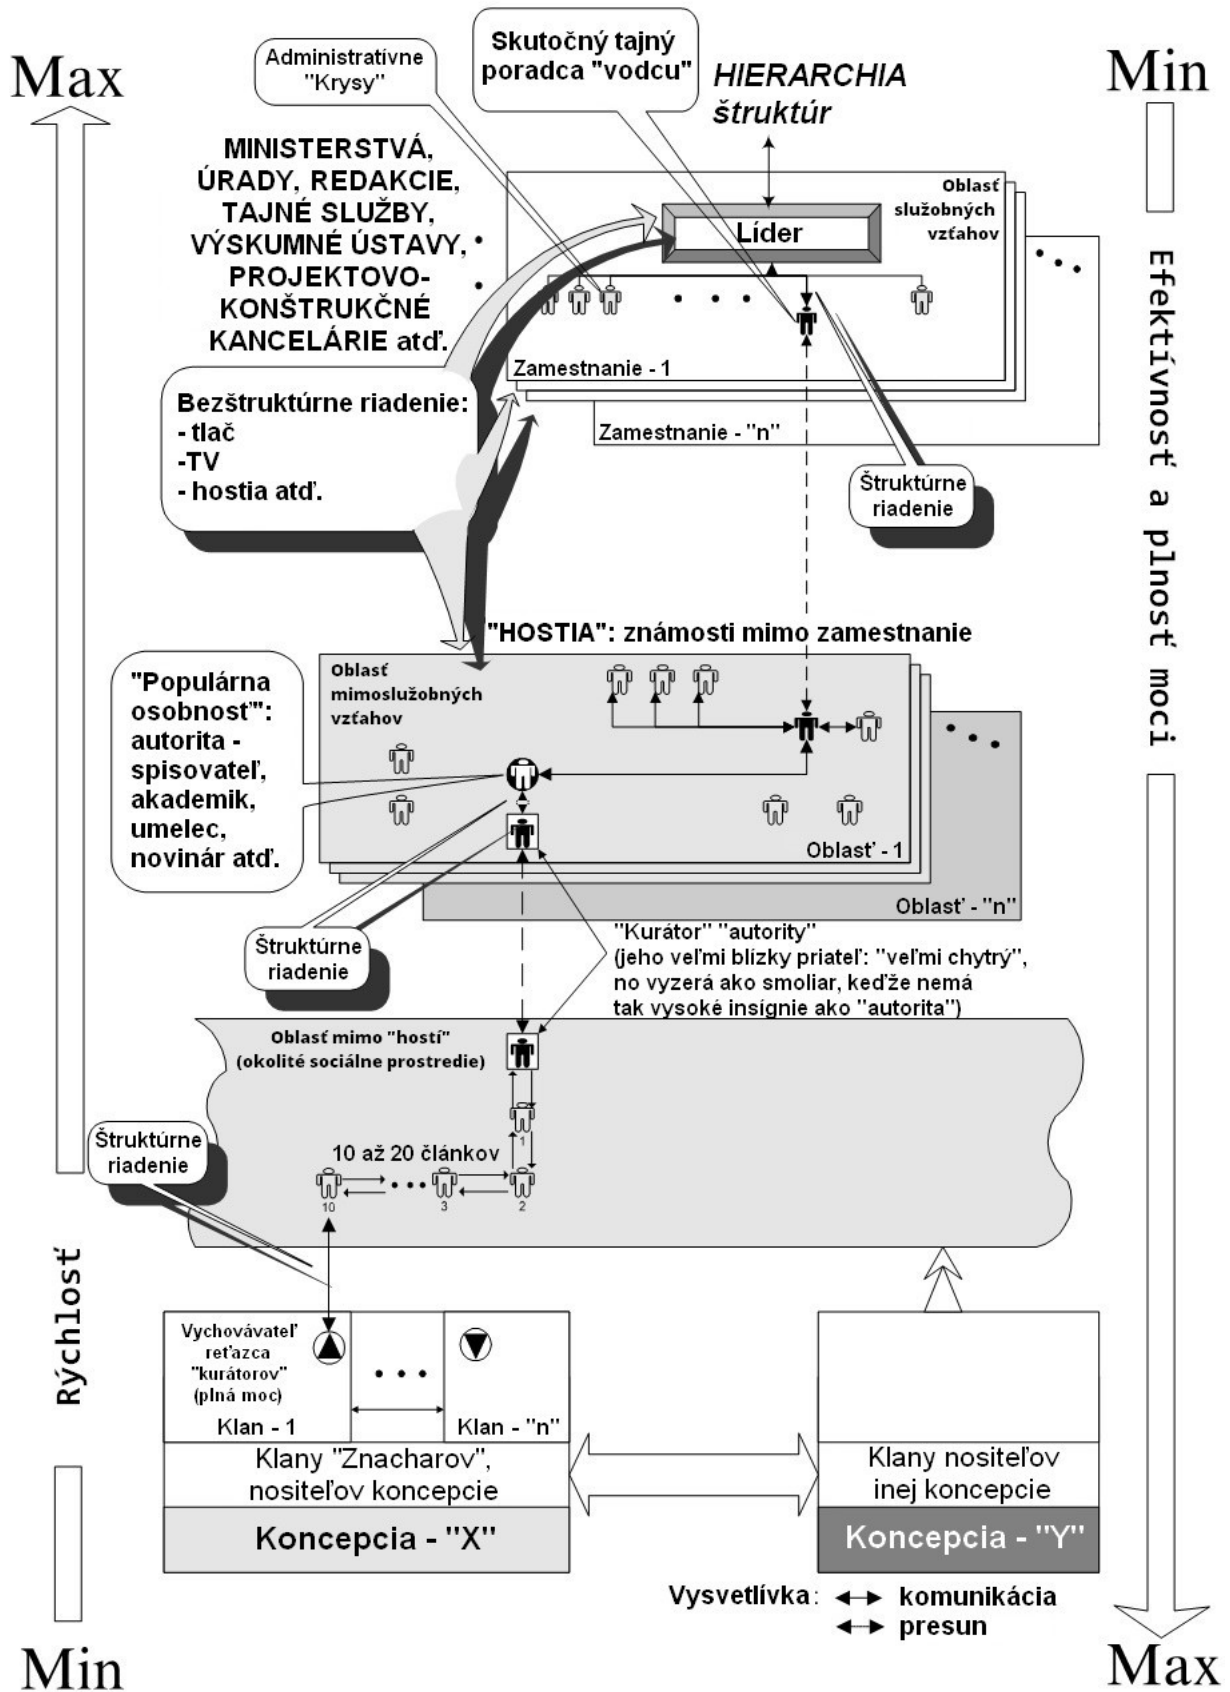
Max

Administratívne "Krysy"

Skutočný tajný poradca "vodcu"

HIERARCHIA štruktúr

Min

MINISTERSTVÁ, ÚRADY, REDAKCIE, TAJNÉ SLUŽBY, VÝSKUMNÉ ÚSTAVY, PROJEKTOVO-KONŠTRUKČNÉ KANCELÁRIE atď.

Oblasť služobných vzťahov

Líder

Zamestnanie - 1

Zamestnanie - "n"

Bezštruktúrne riadenie:
- tlač
-TV
- hostia atď.

Štruktúrne riadenie

Efektívnosť a plnosť moci

"HOSTIA": známosti mimo zamestnanie

Oblasť mimoslužobných vzťahov

"Populárna osobnosť": autorita - spisovateľ, akademik, umelec, novinár atď.

Oblasť - 1

Oblasť - "n"

Štruktúrne riadenie

"Kurátor" "autority"
(jeho veľmi blízky priateľ: "veľmi chytrý", no vyzerá ako smoliar, keďže nemá tak vysoké insígnie ako "autorita")

Oblasť mimo "hostí"
(okolité sociálne prostredie)

Štruktúrne riadenie

10 až 20 článkov

1

10

3

2

Rýchlosť

Vychovávateľ reťazca "kurátorov" (plná moc)

Klan - 1

Klan - "n"

Klany "Znacharov", nositeľov koncepcie

Koncepcia - "X"

Klany nositeľov inej koncepcie

Koncepcia - "Y"

Vysvetlívka: komunikácia
presun

Min

Max